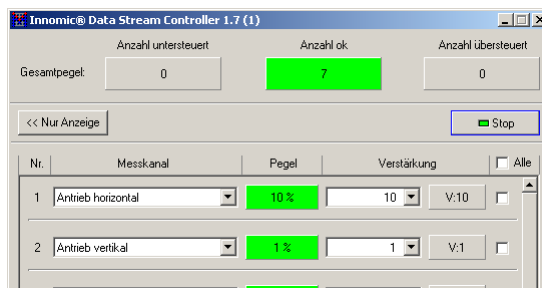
Innomic® Data Stream Controller 1.7 (1)

Anzahl untersteuert | Anzahl ok | Anzahl übersteuert

Gesamtpegel: 0 | 7 | 0

<< Nur Anzeige

Stop

| Nr. | Messkanal | Pegel | Verstärkung | | Alle |
|---|---|---|---|---|---|
| 1 | Antrieb horizontal | 10 % | 10 | V:10 | |
| 2 | Antrieb vertikal | 1 % | 1 | V:1 | |